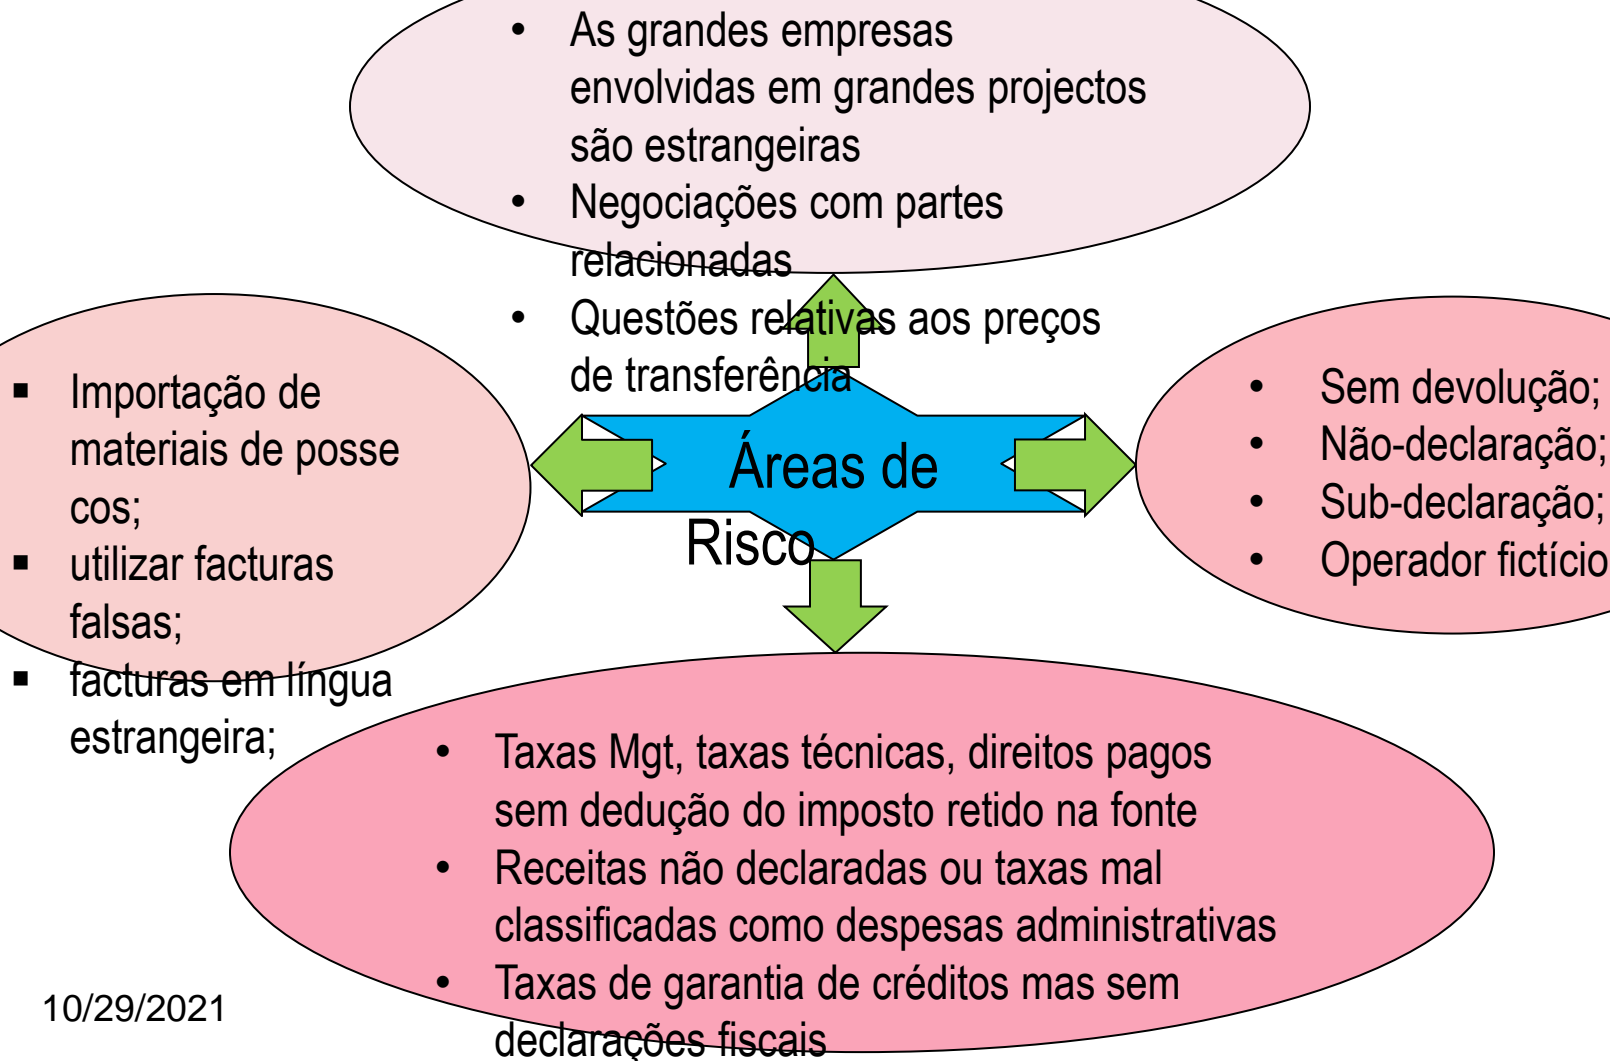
- As grandes empresas envolvidas em grandes projectos são estrangeiras
- Negociações com partes relacionadas
- Questões relativas aos preços de transferência

Áreas de Risco

- Importação de materiais de posse cos;
- utilizar facturas falsas;
- facturas em língua estrangeira;

- Sem devolução;
- Não-declaração;
- Sub-declaração;
- Operador fictício

- Taxas Mgt, taxas técnicas, direitos pagos sem dedução do imposto retido na fonte
- Receitas não declaradas ou taxas mal classificadas como despesas administrativas
- Taxas de garantia de créditos mas sem declarações fiscais

10/29/2021